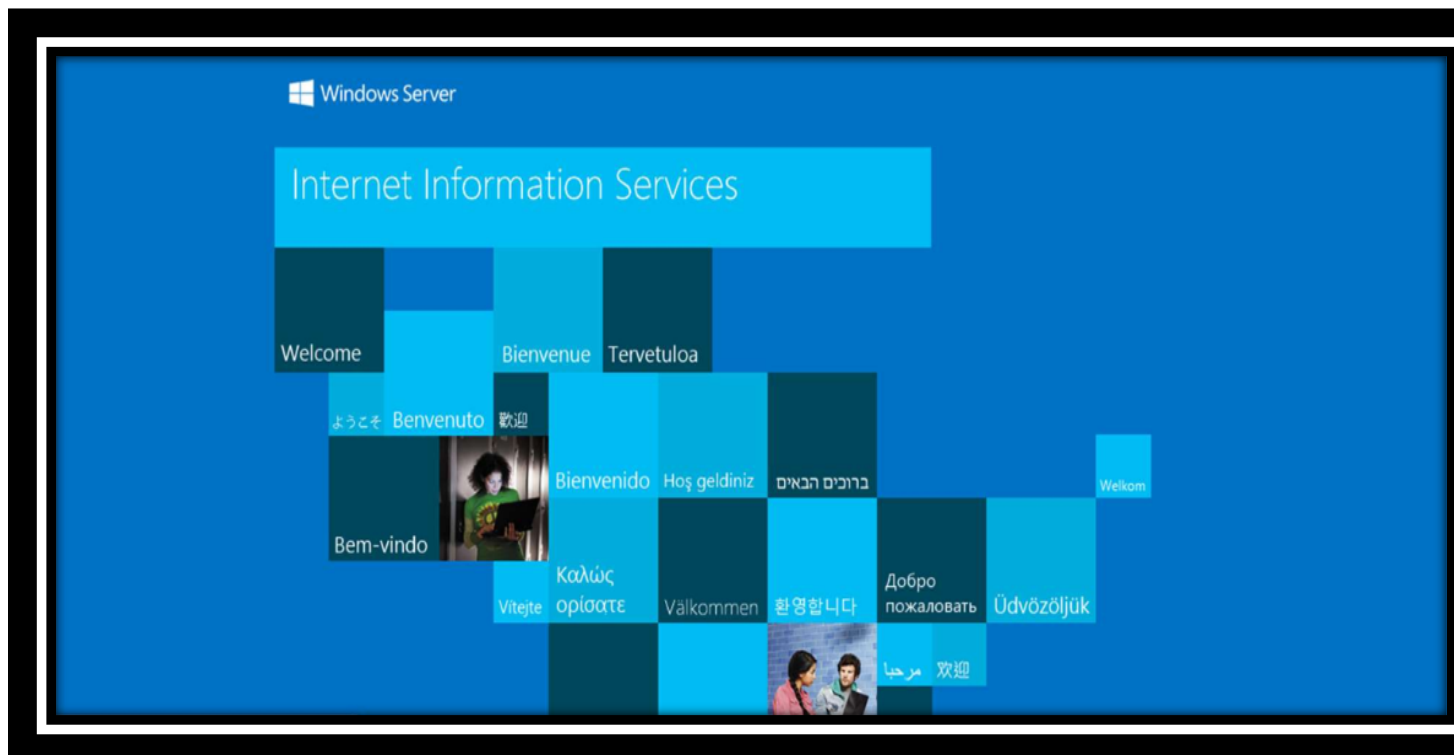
Windows Server

Internet Information Services

Welcome

Bienvenue

Tervetuloa

ようこそ

Benvenuto

歡迎

Bienvenido

Hoş geldiniz

ברוכים הבאים

Welkom

Bem-vindo

Vítejte

Καλώς ορίσατε

Välkommen

환영합니다

Добро пожаловать

Üdvözöljük

مرحبا

欢迎